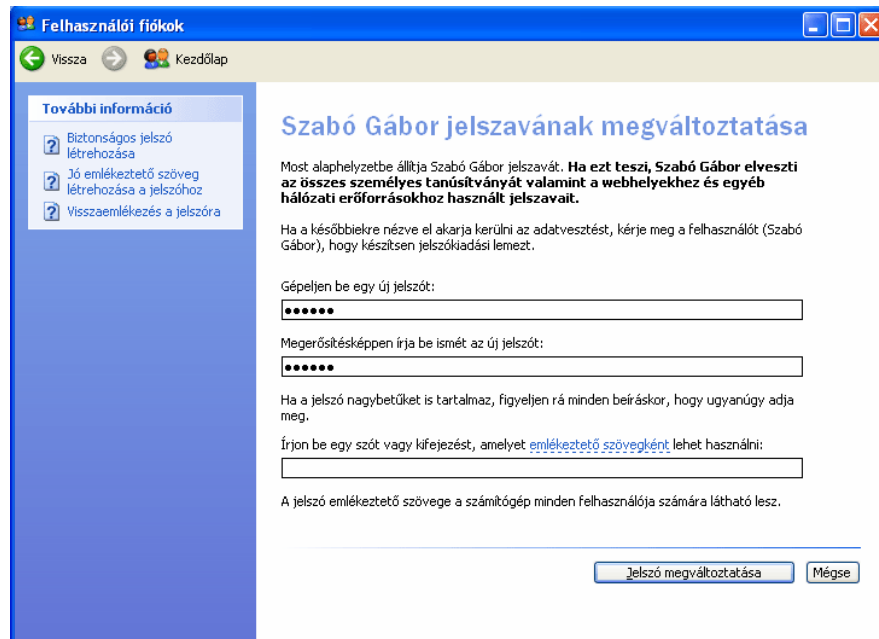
Felhasználói fiókok

Vissza Kezdőlap

További információ

Biztonságos jelszó létrehozása

Jó emlékeztető szöveg létrehozása a jelszóhoz

Visszaemlékezés a jelszóra

Szabó Gábor jelszavának megváltoztatása

Most alaphelyzetbe állítja Szabó Gábor jelszavát. **Ha ezt teszi, Szabó Gábor elveszti az összes személyes tanúsítványát valamint a webhelyekhez és egyéb hálózati erőforrásokhoz használt jelszavait.**

Ha a későbbiekre nézve el akarja kerülni az adatvesztést, kérje meg a felhasználót (Szabó Gábor), hogy készítsen jelszókiadási lemezt.

Gépeljen be egy új jelszót:

••••••

Megerősítésképpen írja be ismét az új jelszót:

••••••

Ha a jelszó nagybetűket is tartalmaz, figyeljen rá minden beíráskor, hogy ugyanúgy adja meg.

Írjon be egy szót vagy kifejezést, amelyet emlékeztető szövegként lehet használni:

A jelszó emlékeztető szövege a számítógép minden felhasználója számára látható lesz.

Jelszó megváltoztatása

Mégse